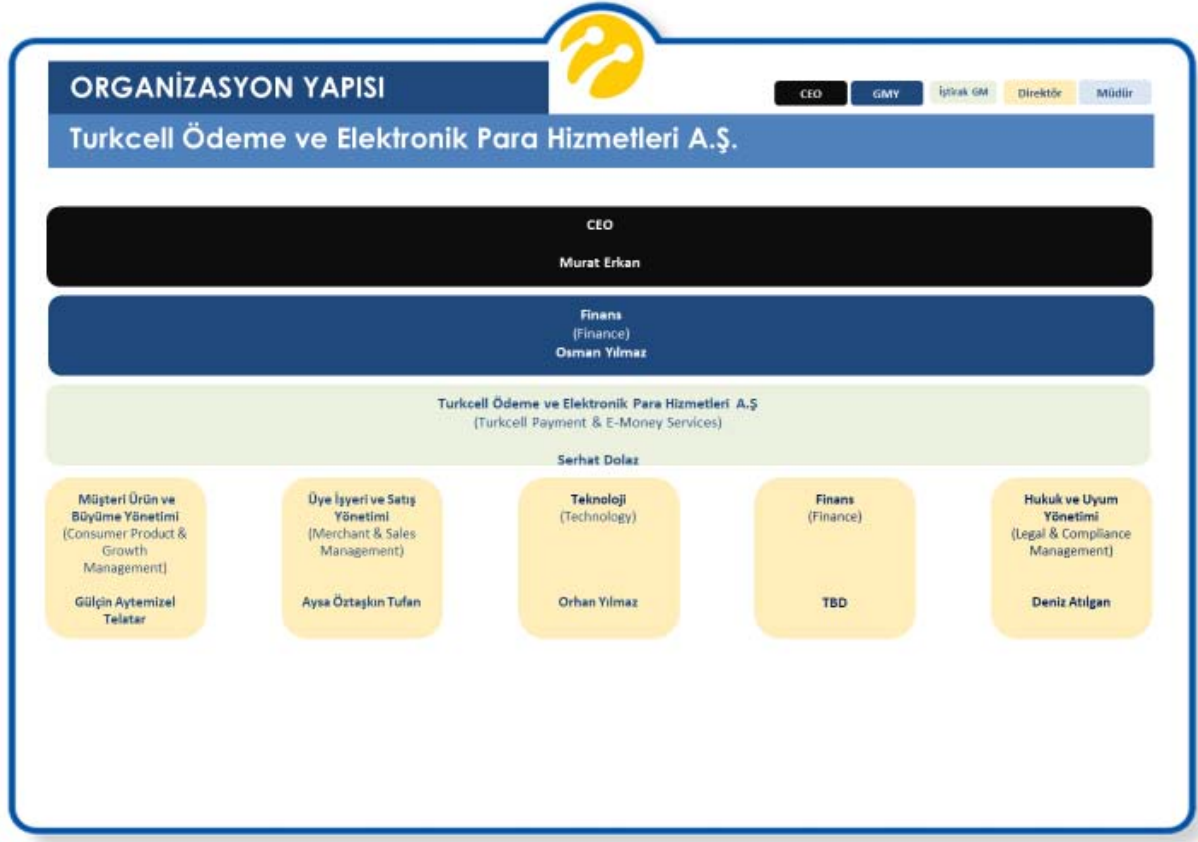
ORGANİZASYON YAPISI

CEO | GMY | İştirak GM | Direktör | Müdür

Turkcell Ödeme ve Elektronik Para Hizmetleri A.Ş.

CEO

Murat Erkan

Finans
(Finance)
Osman Yılmaz

Turkcell Ödeme ve Elektronik Para Hizmetleri A.Ş
(Turkcell Payment & E-Money Services)

Serhat Dolaz

Müşteri Ürün ve Büyüme Yönetimi
(Consumer Product & Growth Management)

Gülçin Aytemizel Telatar

Üye İşyeri ve Satış Yönetimi
(Merchant & Sales Management)

Aysa Öztaşkın Tufan

Teknoloji
(Technology)

Orhan Yılmaz

Finans
(Finance)

TBD

Hukuk ve Uyum Yönetimi
(Legal & Compliance Management)

Deniz Atılgan